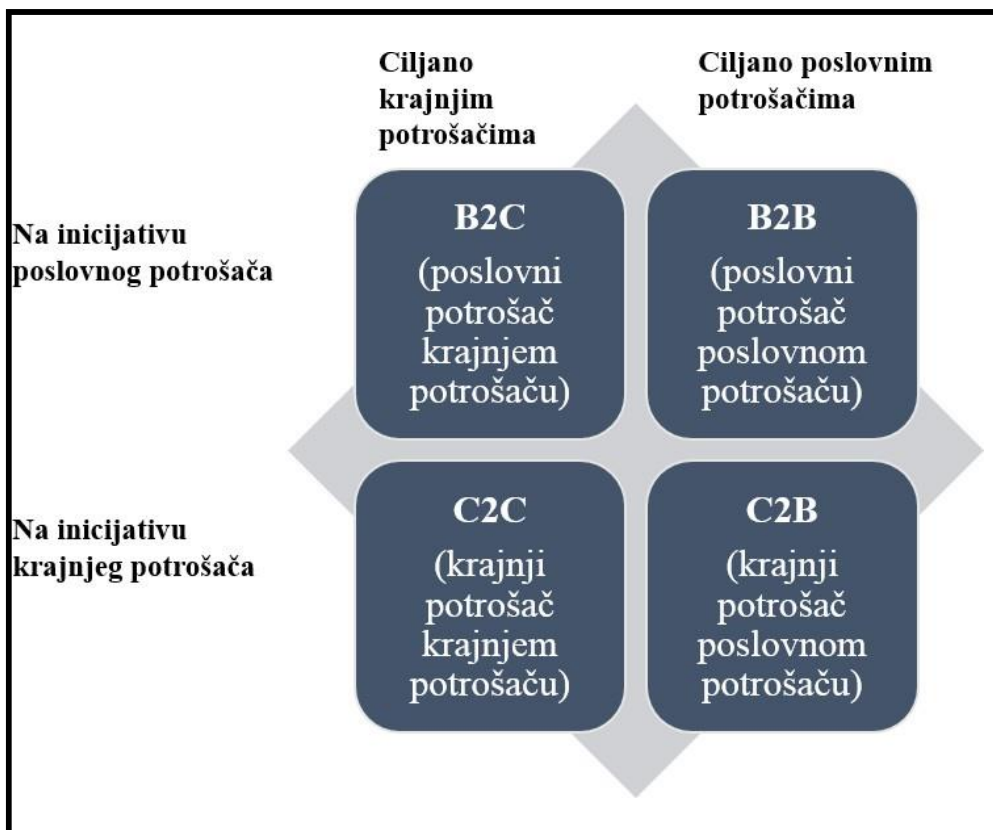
|  | Ciljano krajnjim potrošačima | Ciljano poslovnim potrošačima |
|---|---|---|
| Na inicijativu poslovnog potrošača | B2C (poslovni potrošač krajnjem potrošaču) | B2B (poslovni potrošač poslovnom potrošaču) |
| Na inicijativu krajnjeg potrošača | C2C (krajnji potrošač krajnjem potrošaču) | C2B (krajnji potrošač poslovnom potrošaču) |